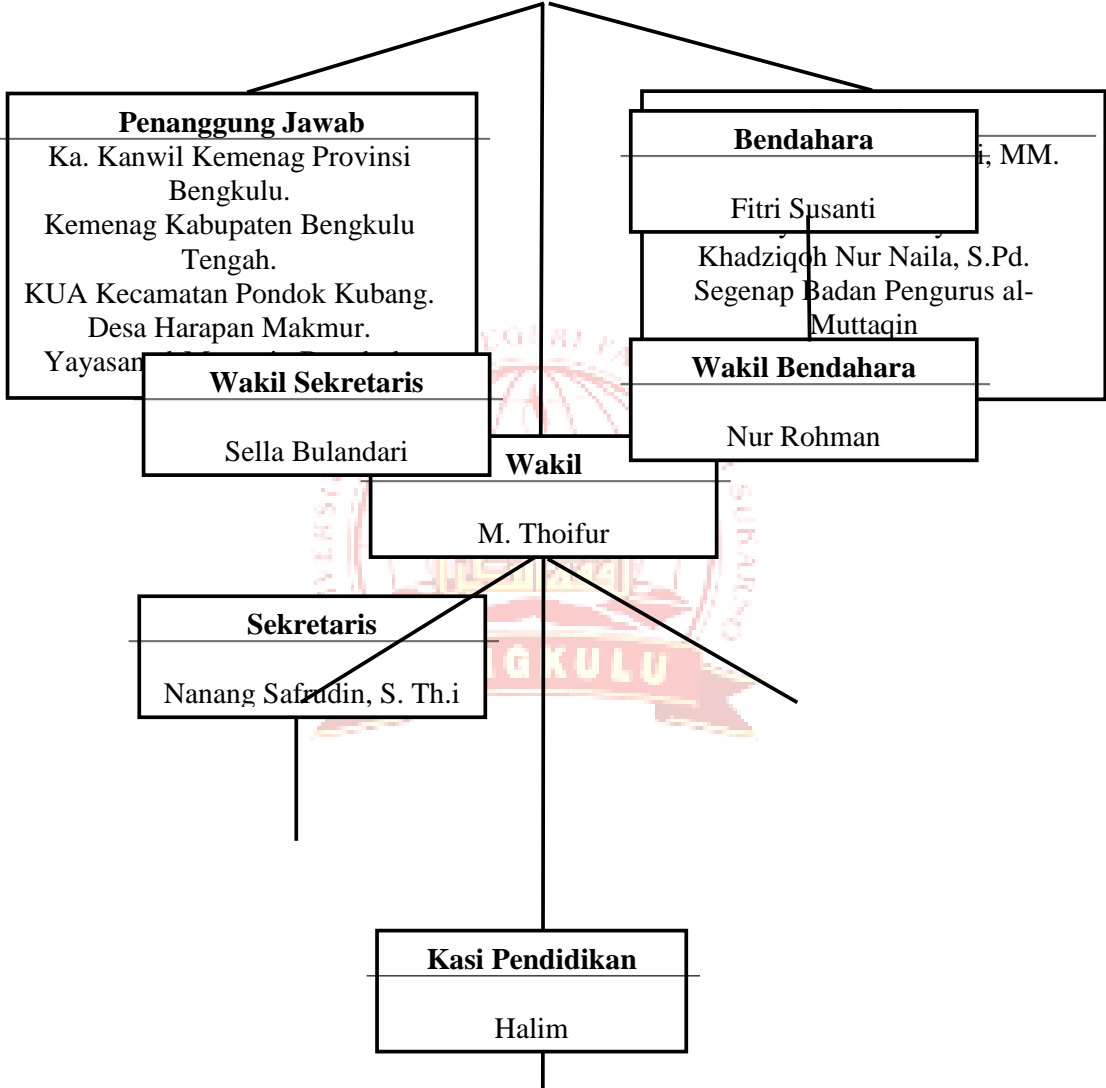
Penanggung Jawab
Ka. Kanwil Kemenag Provinsi Bengkulu.
Kemenag Kabupaten Bengkulu Tengah.
KUA Kecamatan Pondok Kubang.
Desa Harapan Makmur.
Yayasan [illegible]

Bendahara

Fitri Susanti

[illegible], MM.
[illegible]
Khadziqoh Nur Naila, S.Pd.
Segenap Badan Pengurus al-Muttaqin

Wakil Sekretaris

Sella Bulandari

Wakil Bendahara

Nur Rohman

Wakil

M. Thoifur

Sekretaris

Nanang Safrudin, S. Th.i

Kasi Pendidikan

Halim